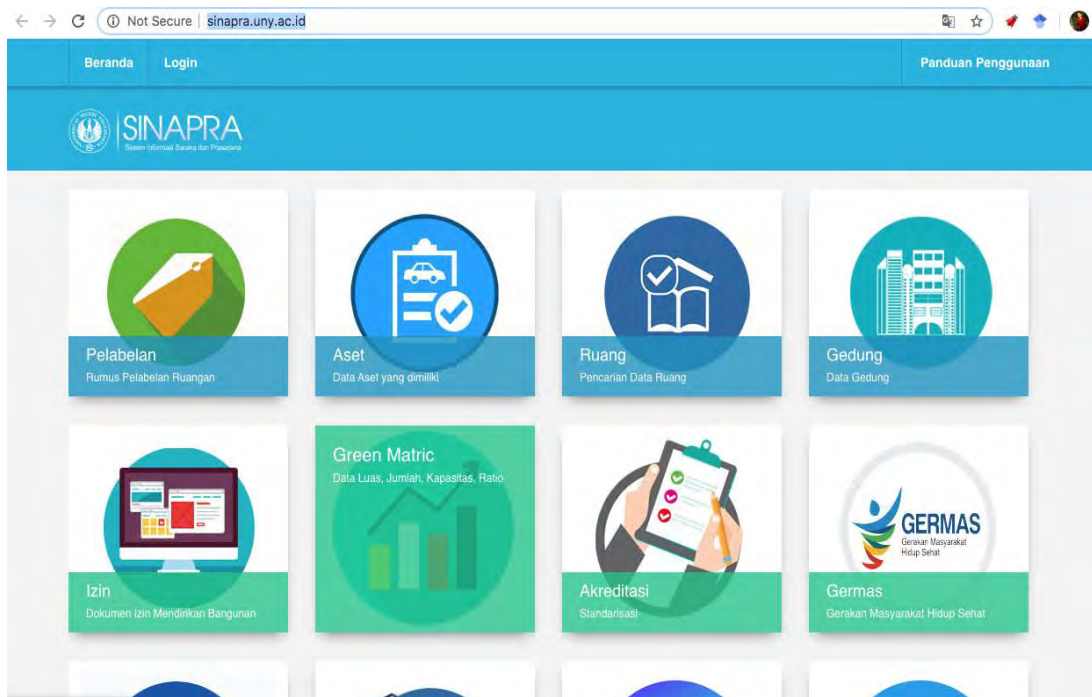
Not Secure | sinapra.uny.ac.id

Beranda Login

Panduan Penggunaan

SINAPRA
Sistem Informasi Sarana dan Prasarana

Pelabelan
Rumus Pelabelan Ruangan

Aset
Data Aset yang dimiliki

Ruang
Pencarian Data Ruang

Gedung
Data Gedung

Izin
Dokumen Izin Mendirikan Bangunan

Green Matric
Data Luas, Jumlah, Kapasitas, Ratio

Akreditasi
Standarisasi

GERMAS
Gerakan Masyarakat Hidup Sehat

Germas
Gerakan Masyarakat Hidup Sehat